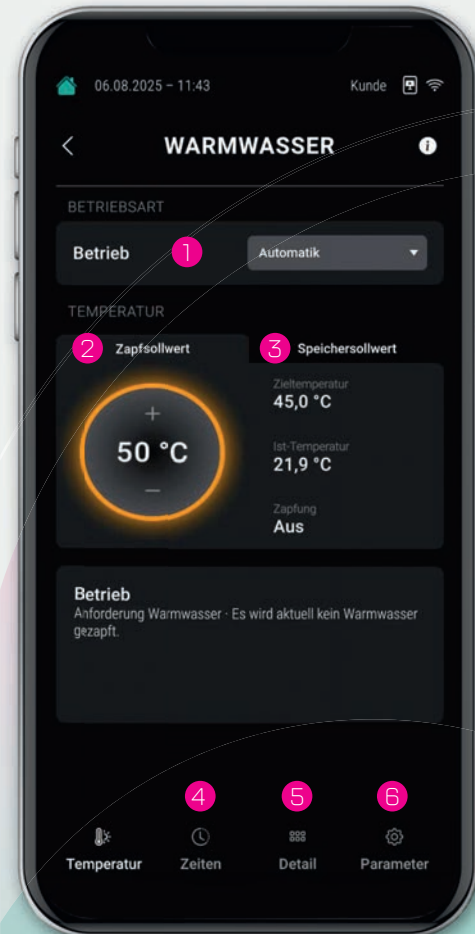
06.08.2025 – 11:43

Kunde

WARMWASSER

BETRIEBSART

Betrieb 1

Automatik

TEMPERATUR

2 Zapfsollwert

3 Speichersollwert

+

50 °C

–

Zieltemperatur
45,0 °C

Ist-Temperatur
21,9 °C

Zapfung
Aus

Betrieb
Anforderung Warmwasser - Es wird aktuell kein Warmwasser gezapft.

4 5 6

Temperatur Zeiten Detail Parameter